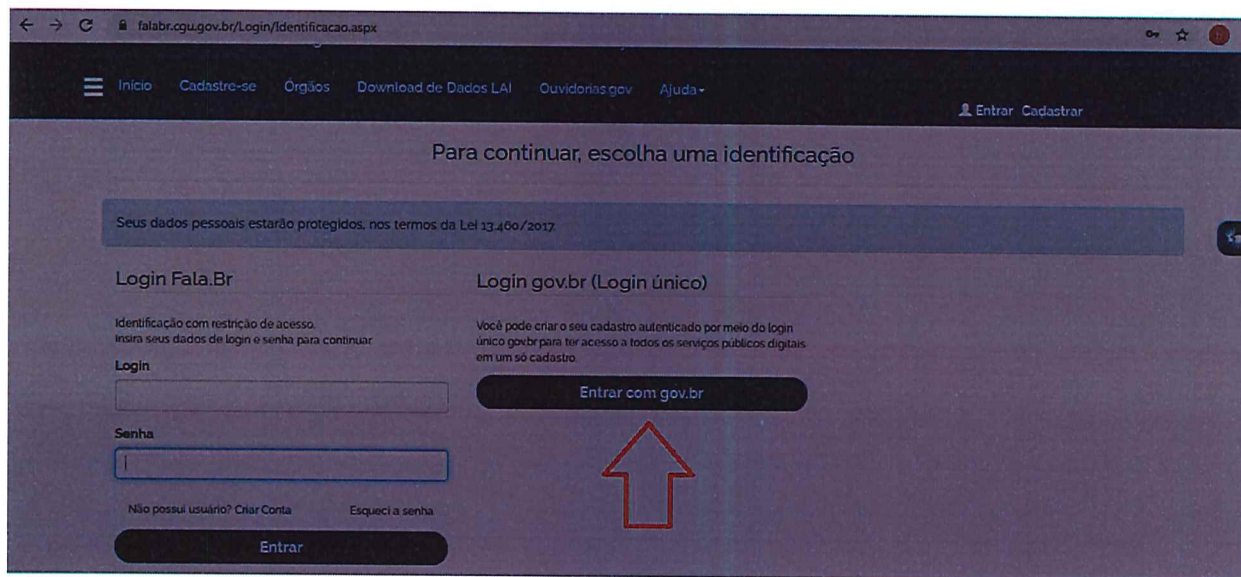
falabr.cgu.gov.br/Login/Identificacao.aspx

Início Cadastre-se Órgãos Download de Dados LAI Ouvidorias.gov Ajuda

Entrar Cadastrar

Para continuar, escolha uma identificação

Seus dados pessoais estarão protegidos, nos termos da Lei 13.460/2017.

Login Fala.Br

Identificação com restrição de acesso. Insira seus dados de login e senha para continuar.

Login

Senha

Não possui usuário? Criar Conta

Esqueci a senha

Entrar

Login gov.br (Login único)

Você pode criar o seu cadastro autenticado por meio do login único gov.br para ter acesso a todos os serviços públicos digitais em um só cadastro.

Entrar com gov.br